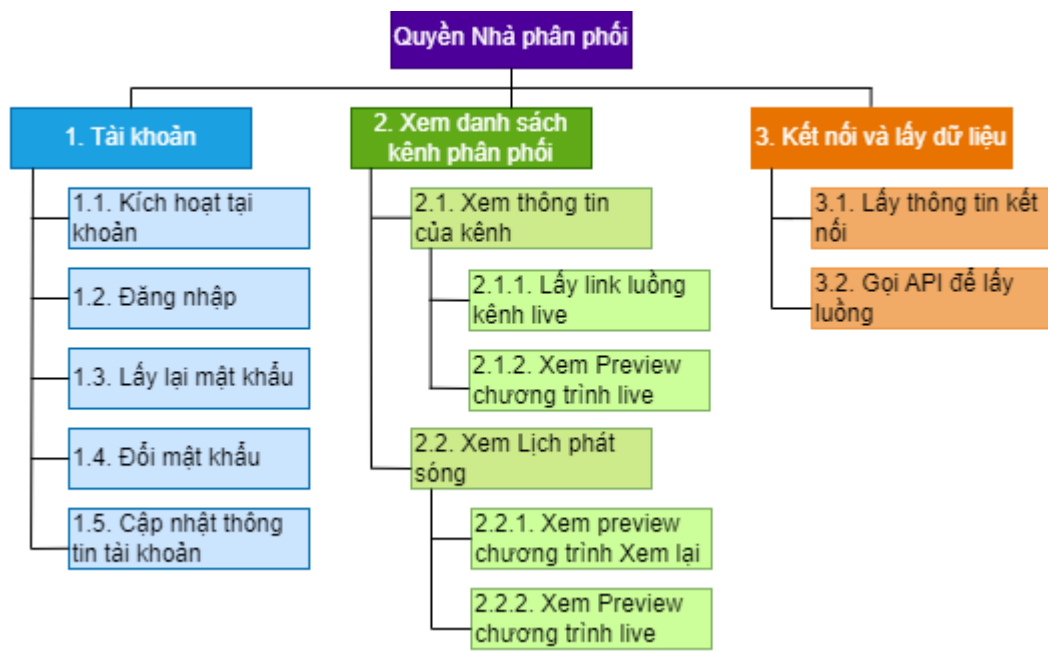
Quyền Nhà phân phối

1. Tài khoản

1.1. Kích hoạt tại khoản

1.2. Đăng nhập

1.3. Lấy lại mật khẩu

1.4. Đổi mật khẩu

1.5. Cập nhật thông tin tài khoản

2. Xem danh sách kênh phân phối

2.1. Xem thông tin của kênh

2.1.1. Lấy link luồng kênh live

2.1.2. Xem Preview chương trình live

2.2. Xem Lịch phát sóng

2.2.1. Xem preview chương trình Xem lại

2.2.2. Xem Preview chương trình live

3. Kết nối và lấy dữ liệu

3.1. Lấy thông tin kết nối

3.2. Gọi API để lấy luồng